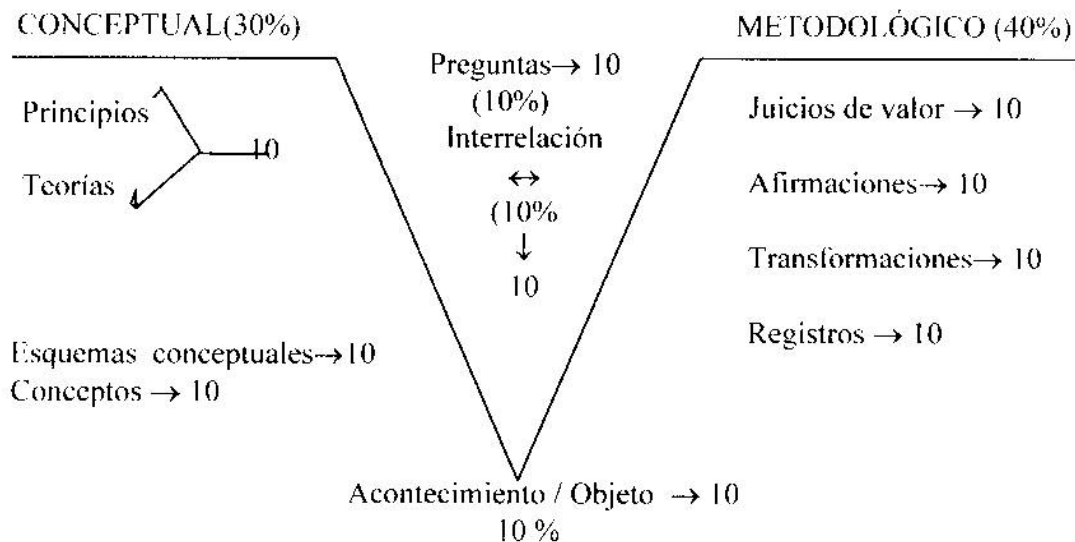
CONCEPTUAL(30%)

METODOLÓGICO (40%)

Preguntas→ 10
(10%)
Interrelación
↔
(10%
↓
10

Principios

10

Teorías

Juicios de valor → 10

Afirmaciones→ 10

Transformaciones→ 10

Registros → 10

Esquemas conceptuales→10
Conceptos → 10

Acontecimiento / Objeto → 10
10 %